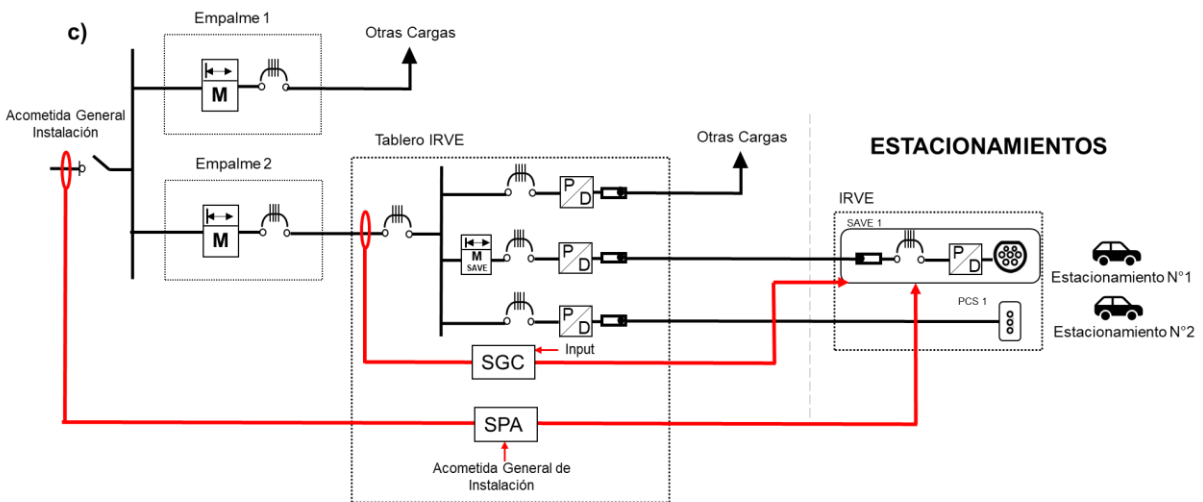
c)

Empalme 1

Otras Cargas

M

Acometida General Instalación

Tablero IRVE

Otras Cargas

ESTACIONAMIENTOS

Empalme 2

M

P D

IRVE

SAVE 1

M SAVE

P D

P D

Estacionamiento N°1

PCS 1

P D

Estacionamiento N°2

SGC

Input

SPA

Acometida General de Instalación